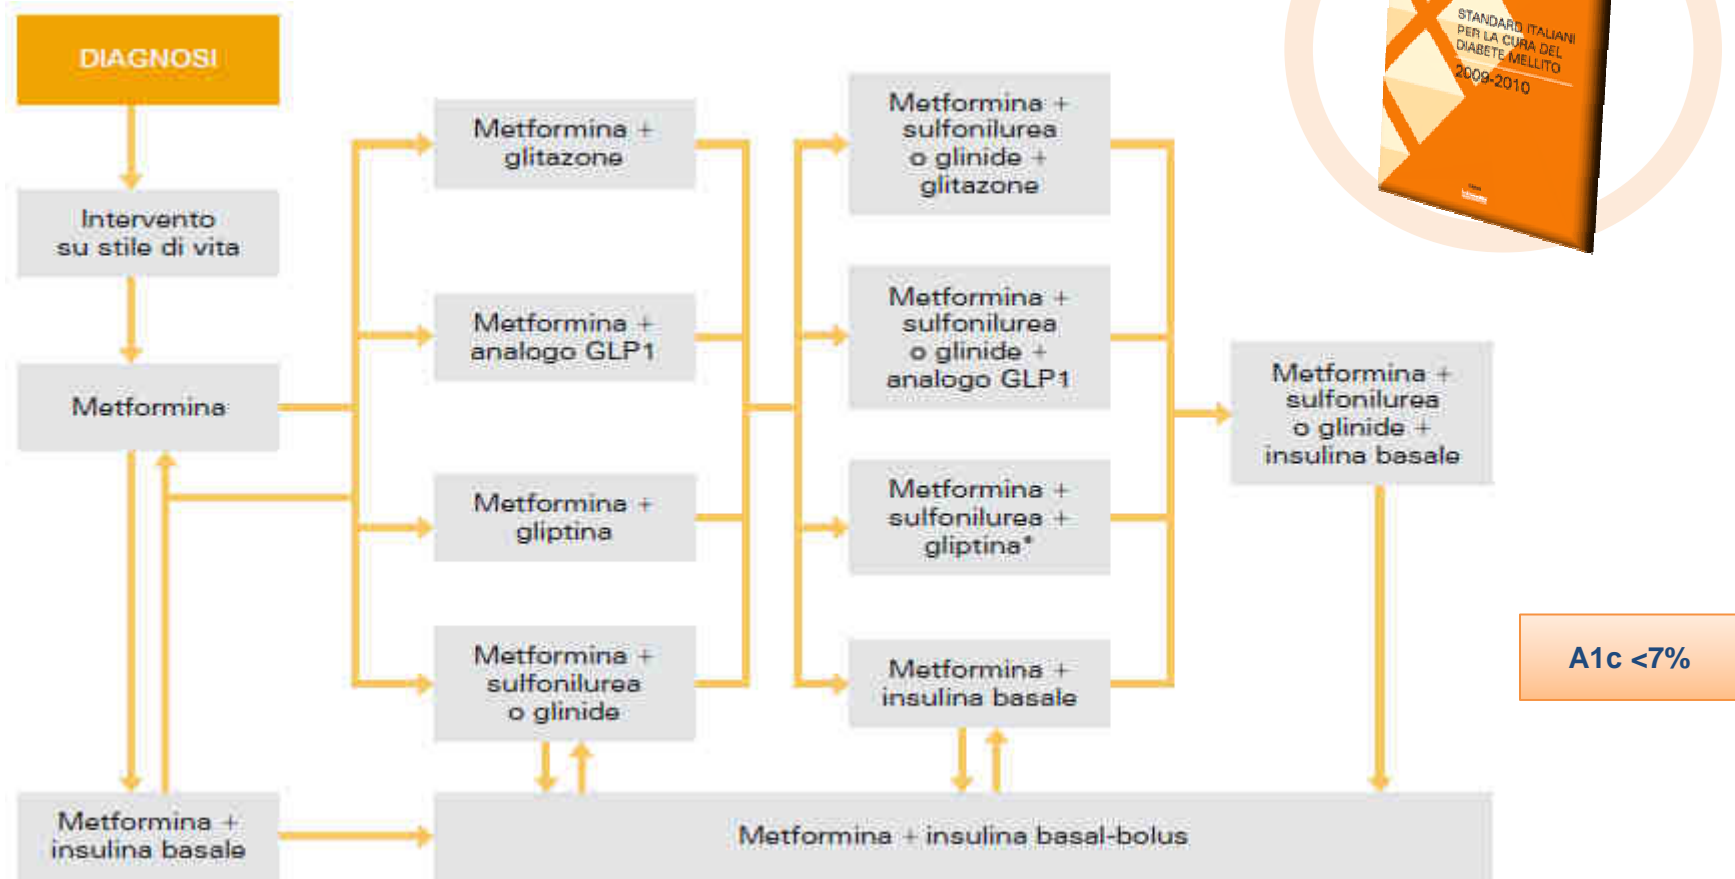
DIAGNOSI

Intervento su stile di vita

Metformina

Metformina + insulina basale

Metformina + glitazone

Metformina + analogo GLP1

Metformina + gliptina

Metformina + sulfonilurea o glinide

Metformina + sulfonilurea o glinide + glitazone

Metformina + sulfonilurea o glinide + analogo GLP1

Metformina + sulfonilurea + gliptina*

Metformina + insulina basale

Metformina + sulfonilurea o glinide + insulina basale

Metformina + insulina basal-bolus

STANDARD ITALIANI PER LA CURA DEL DIABETE MELLITO 2009-2010

A1c <7%